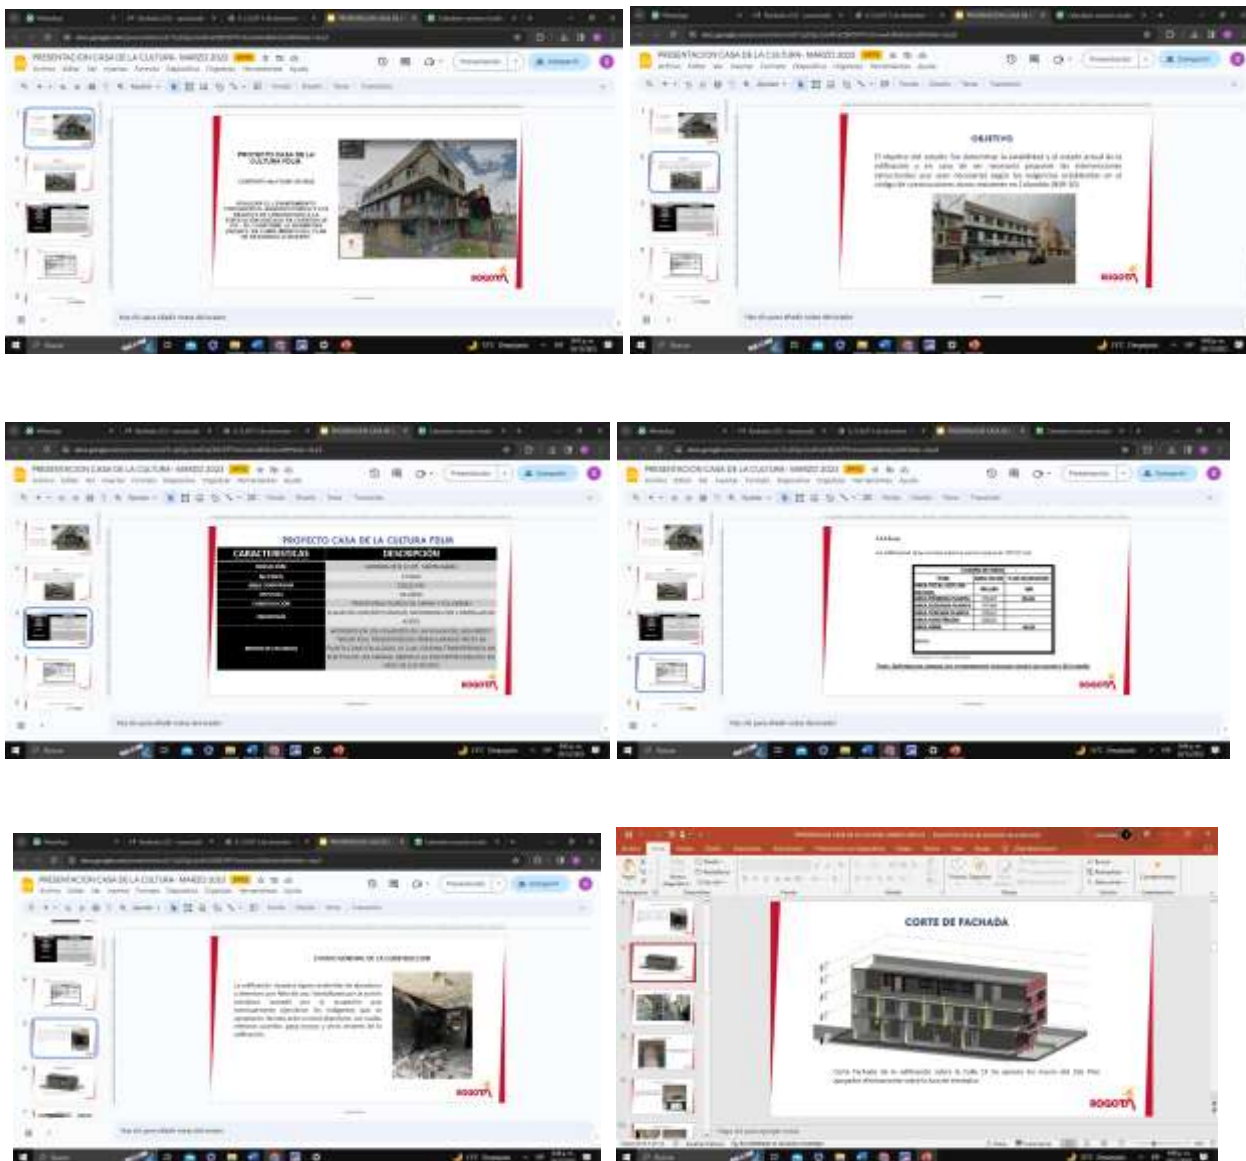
PRESENTACION CASA DE LA CULTURA - MARZO 2022

PROYECTO CASA DE LA CULTURA FEUM

BOGOTÁ

PRESENTACION CASA DE LA CULTURA - MARZO 2022

OBJETIVO

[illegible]

BOGOTÁ

PRESENTACION CASA DE LA CULTURA - MARZO 2022

PROYECTO CASA DE LA CULTURA FEUM

| CARACTERISTICAS | DESCRIPCIÓN |
|---|---|
| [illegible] | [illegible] |

BOGOTÁ

PRESENTACION CASA DE LA CULTURA - MARZO 2022

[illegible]

BOGOTÁ

PRESENTACION CASA DE LA CULTURA - MARZO 2022

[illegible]

BOGOTÁ

CORTE DE FACHADA

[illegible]

BOGOTÁ